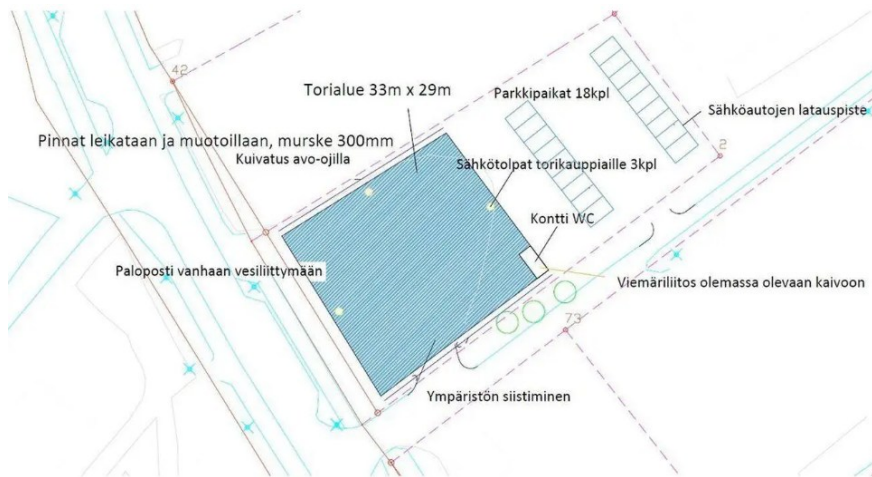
42

Torialue 33m x 29m

Parkkipaikat 18kpl

Sähköautojen latauspiste

2

Pinnat leikataan ja muotoillaan, murske 300mm

Kuivatus avo-ojilla

Sähkötolpat torikauppiaille 3kpl

Kontti WC

Paloposti vanhaan vesiliittymään

Viemäriliitos olemassa olevaan kaivoon

73

Ympäristön siistiminen